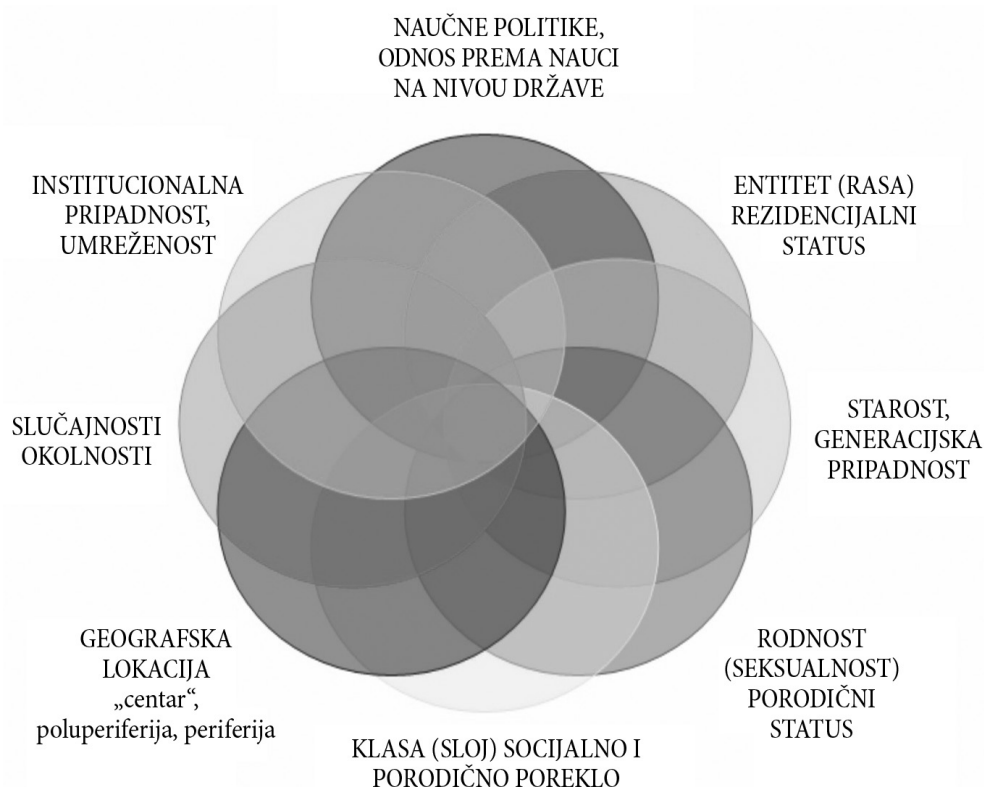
NAUČNE POLITIKE, ODNOS PREMA NAUCI NA NIVOU DRŽAVE

ENTITET (RASA) REZIDENCIJALNI STATUS

STAROST, GENERACIJSKA PRIPADNOST

RODNOST (SEKSUALNOST) PORODIČNI STATUS

KLASA (SLOJ) SOCIJALNO I PORODIČNO POREKLO

GEOGRAFSKA LOKACIJA „centar“, poluperiferija, periferija

SLUČAJNOSTI OKOLNOSTI

INSTITUCIONALNA PRIPADNOST, UMREŽENOST